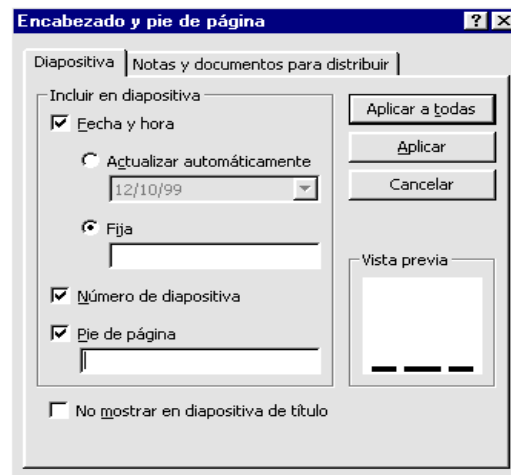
Encabezado y pie de página

?

Diapositiva

Notas y documentos para distribuir

Incluir en diapositiva

Fecha y hora

Actualizar automáticamente

12/10/99

Fija

Número de diapositiva

Pie de página

No mostrar en diapositiva de título

Aplicar a todas

Aplicar

Cancelar

Vista previa